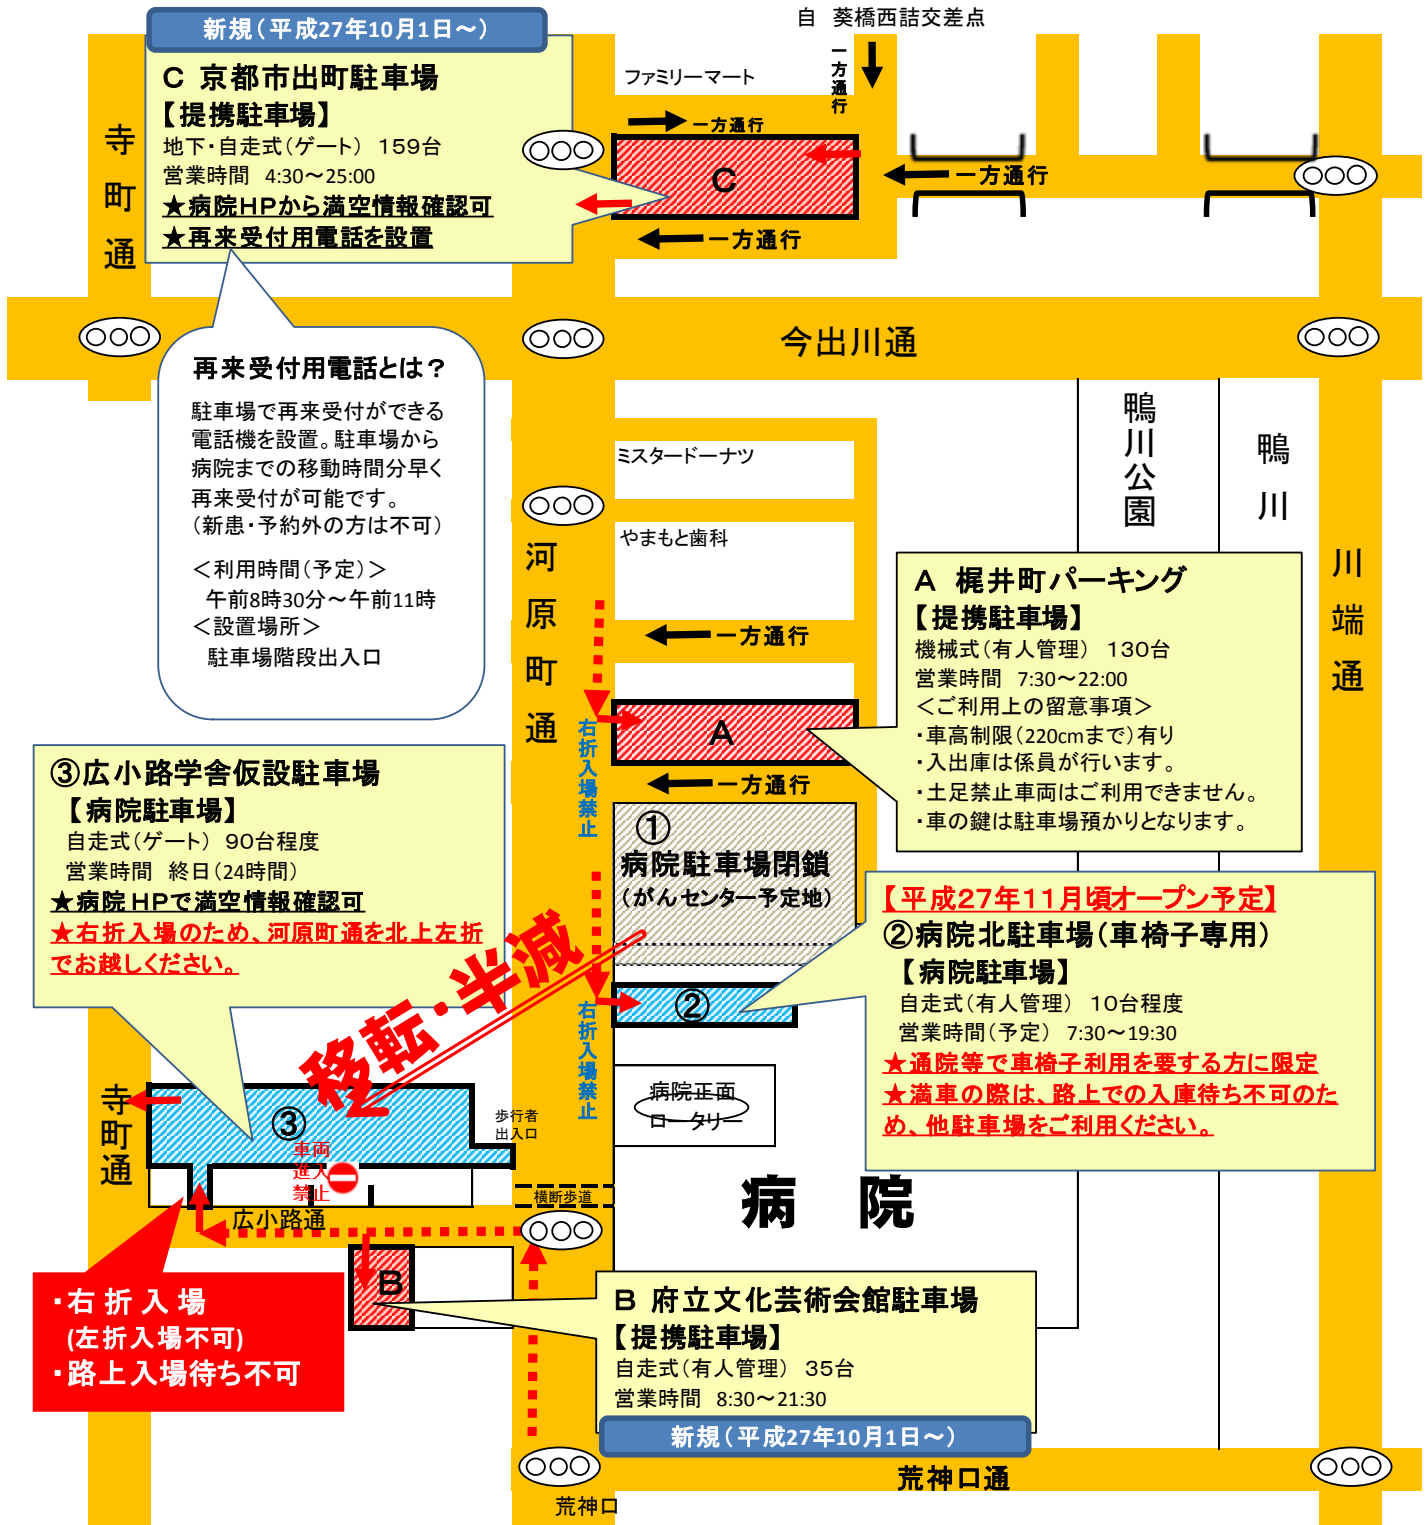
新規（平成27年10月1日～）

C 京都市出町駐車場
【提携駐車場】
地下・自走式（ゲート） 159台
営業時間 4:30～25:00
★病院HPから満空情報確認可
★再来受付用電話を設置

自 葵橋西詰交差点

ファミリーマート

一方通行

一方通行

一方通行

C

一方通行

寺町通

今出川通

再来受付用電話とは？

駐車場で再来受付ができる電話機を設置。駐車場から病院までの移動時間分早く再来受付が可能です。
（新患・予約外の方は不可）

＜利用時間（予定）＞
午前8時30分～午前11時
＜設置場所＞
駐車場階段出入口

ミスタードーナツ

やまもと歯科

河原町通

鴨川公園

鴨川

川端通

一方通行

A 梶井町パーキング
【提携駐車場】
機械式（有人管理） 130台
営業時間 7:30～22:00
＜ご利用上の留意事項＞
・車高制限（220cmまで）有り
・入出庫は係員が行います。
・土足禁止車両はご利用できません。
・車の鍵は駐車場預かりとなります。

右折入場禁止

A

一方通行

③広小路学舎仮設駐車場
【病院駐車場】
自走式（ゲート） 90台程度
営業時間 終日（24時間）
★病院 HPで満空情報確認可
★右折入場のため、河原町通を北上左折でお越しください。

①
病院駐車場閉鎖
（がんセンター予定地）

【平成27年11月頃オープン予定】
②病院北駐車場（車椅子専用）
【病院駐車場】
自走式（有人管理） 10台程度
営業時間（予定） 7:30～19:30
★通院等で車椅子利用を要する方に限定
★満車の際は、路上での入庫待ち不可のため、他駐車場をご利用ください。

移転・半減

②

右折入場禁止

寺町通

③

車両進入禁止

歩行者出入口

病院正面ロータリー

横断歩道

広小路通

病 院

・右 折 入 場
（左折入場不可）
・路上入場待ち不可

B

B 府立文化芸術会館駐車場
【提携駐車場】
自走式（有人管理） 35台
営業時間 8:30～21:30

新規（平成27年10月1日～）

荒神口通

荒神口